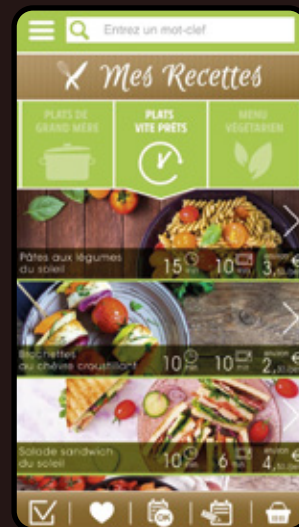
Entrez un mot-clef

Mes Recettes

PLATS DE GRAND MÈRE

PLATS VITE PRÊTS

MENU VÉGÉTARIEN

Pâtes aux légumes du soleil
15 min 10 min 3,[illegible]

Brochettes au chèvre croustillant
10 min 10 min 2,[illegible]

Salade sandwich du soleil
10 min 6 min 4,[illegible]

OK